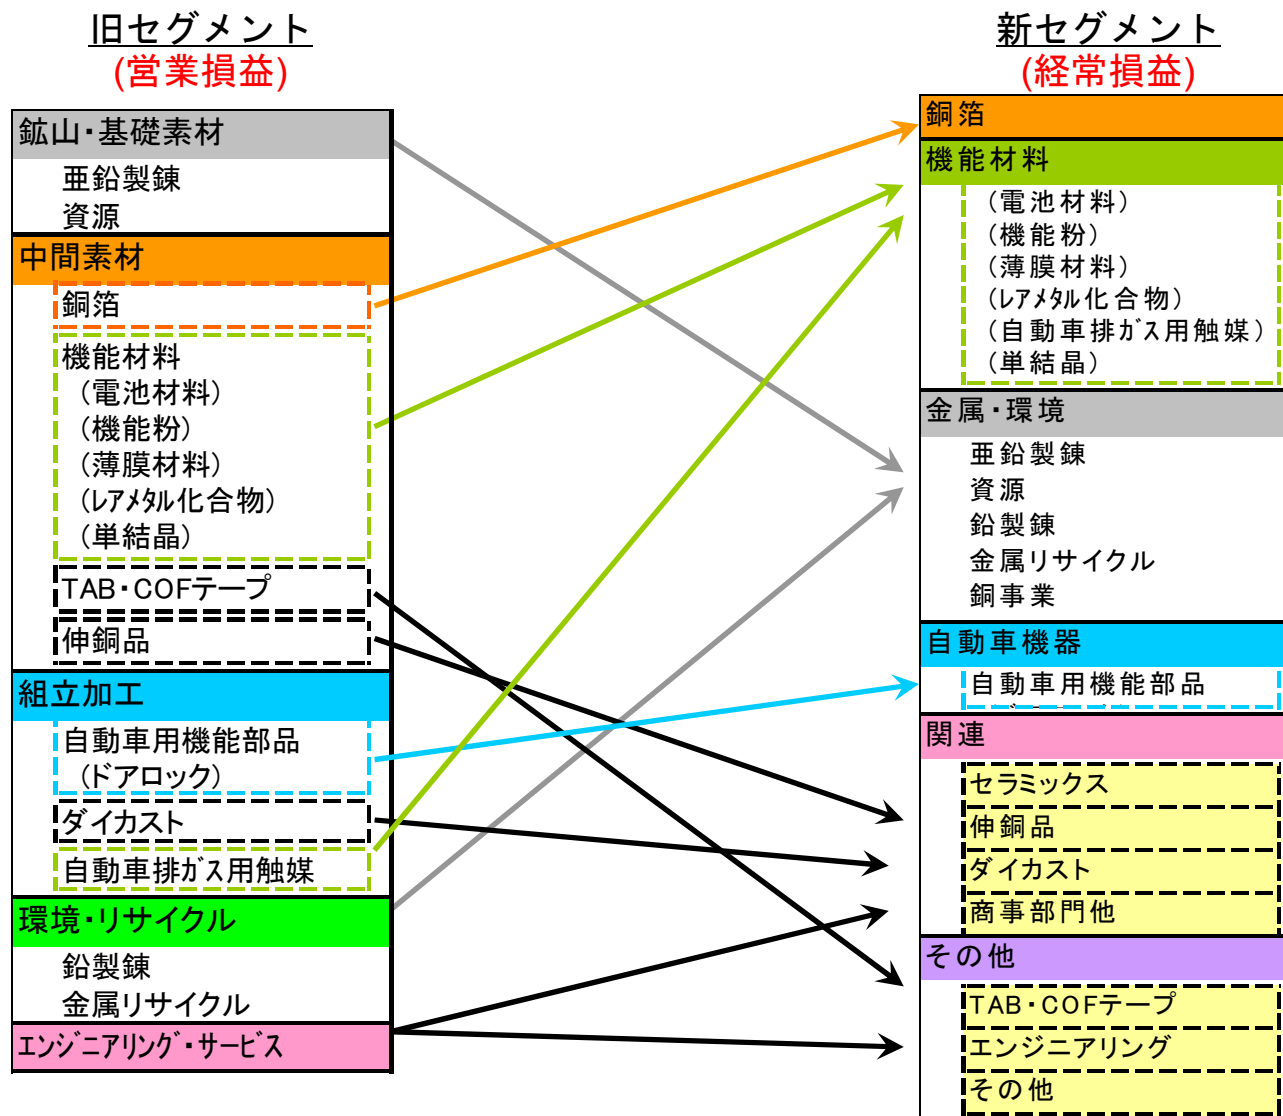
旧セグメント
(営業損益)

鉱山・基礎素材
亜鉛製錬
資源
中間素材
銅箔
機能材料
（電池材料）
（機能粉）
（薄膜材料）
（レアメタル化合物）
（単結晶）
TAB・COFテープ
伸銅品
組立加工
自動車用機能部品
（ドアロック）
ダイカスト
自動車排ガス用触媒
環境・リサイクル
鉛製錬
金属リサイクル
エンジニアリング・サービス

新セグメント
(経常損益)

銅箔
機能材料
（電池材料）
（機能粉）
（薄膜材料）
（レアメタル化合物）
（自動車排ガス用触媒）
（単結晶）
金属・環境
亜鉛製錬
資源
鉛製錬
金属リサイクル
銅事業
自動車機器
自動車用機能部品
関連
セラミックス
伸銅品
ダイカスト
商事部門他
その他
TAB・COFテープ
エンジニアリング
その他